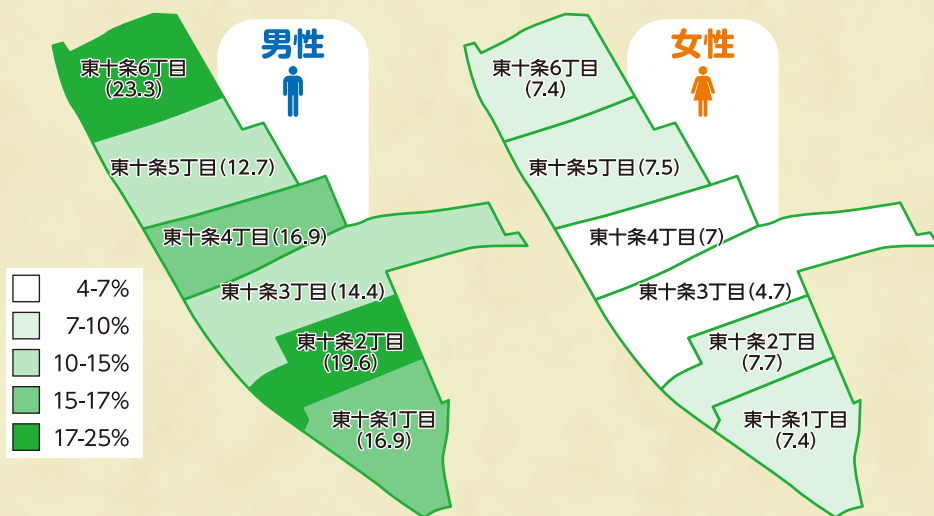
男性

東十条6丁目 (23.3)
東十条5丁目(12.7)
東十条4丁目(16.9)
東十条3丁目(14.4)
東十条2丁目 (19.6)
東十条1丁目 (16.9)

4-7%
7-10%
10-15%
15-17%
17-25%

女性

東十条6丁目 (7.4)
東十条5丁目(7.5)
東十条4丁目(7)
東十条3丁目(4.7)
東十条2丁目 (7.7)
東十条1丁目 (7.4)